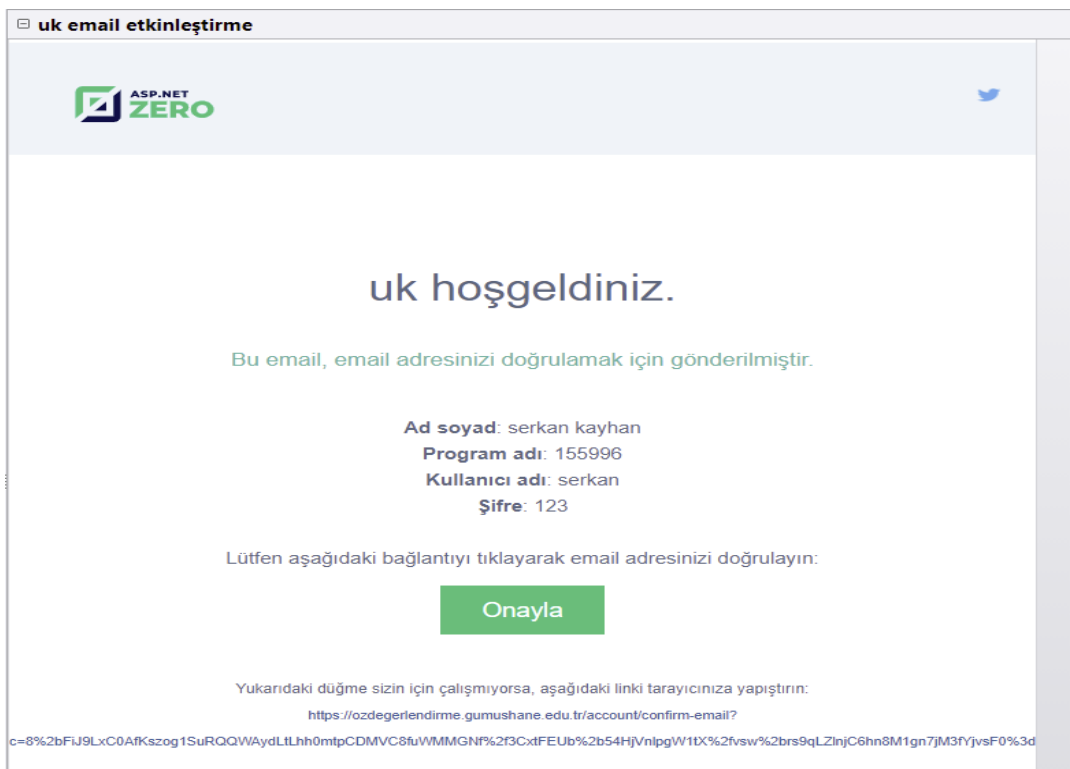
⊟ uk email etkinleştirme

ASP.NET ZERO

uk hoşgeldiniz.

Bu email, email adresinizi doğrulamak için gönderilmiştir.

**Ad soyad**: serkan kayhan
**Program adı**: 155996
**Kullanıcı adı**: serkan
**Şifre**: 123

Lütfen aşağıdaki bağlantıyı tıklayarak email adresinizi doğrulayın:

Onayla

Yukarıdaki düğme sizin için çalışmıyorsa, aşağıdaki linki tarayıcınıza yapıştırın:
https://ozdegerlendirme.gumushane.edu.tr/account/confirm-email?
c=8%2bFiJ9LxC0AfKszog1SuRQQWAydLtLhh0mtpCDMVC8fuWMMGNf%2f3CxtFEUb%2b54HjVnlpgW1tX%2fvsw%2brs9qLZlnjC6hn8M1gn7jM3fYjvsF0%3d